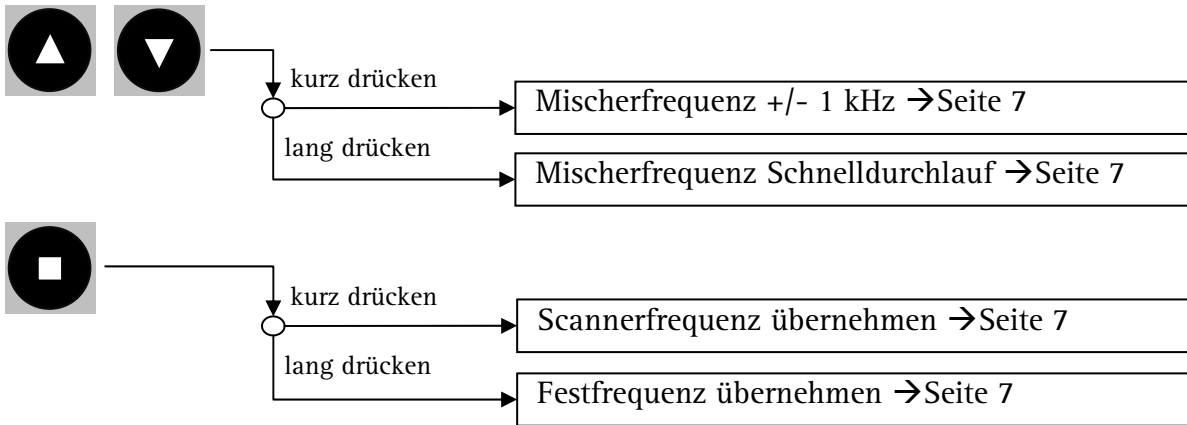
kurz drücken

Mischerfrequenz +/- 1 kHz →Seite 7

lang drücken

Mischerfrequenz Schnelldurchlauf →Seite 7

kurz drücken

Scannerfrequenz übernehmen →Seite 7

lang drücken

Festfrequenz übernehmen →Seite 7